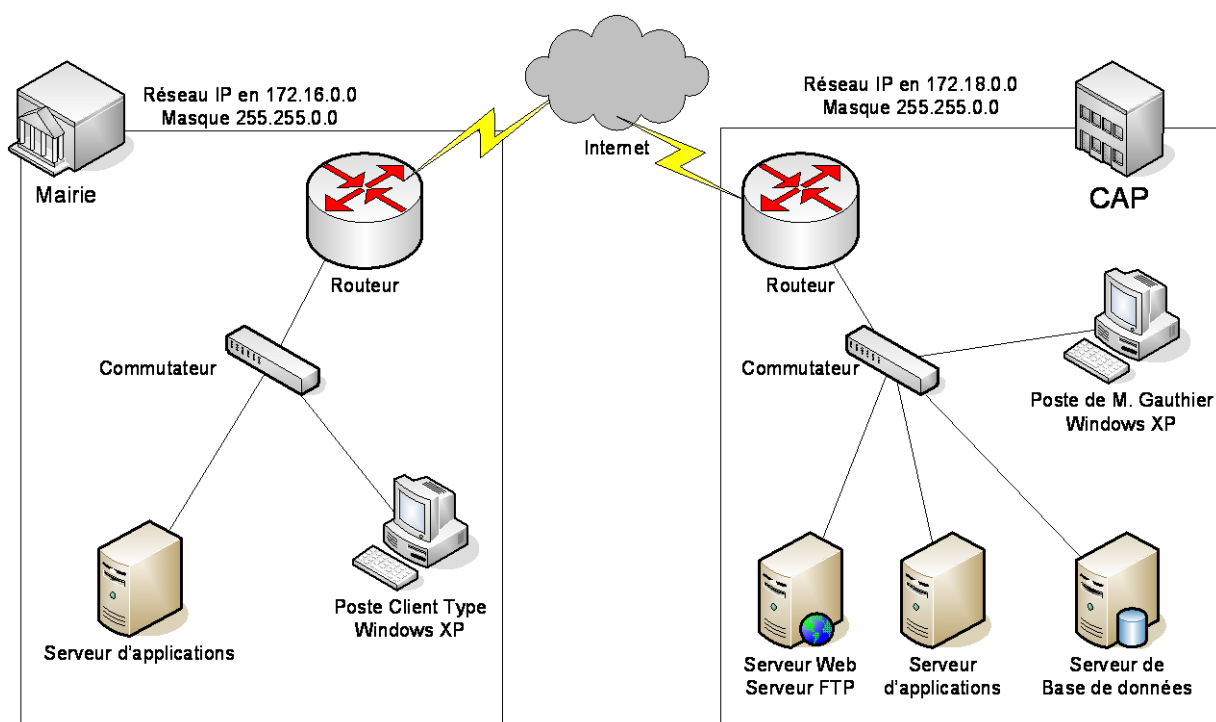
Mairie

Réseau IP en 172.16.0.0
Masque 255.255.0.0

Internet

Réseau IP en 172.18.0.0
Masque 255.255.0.0

CAP

Routeur

Routeur

Commutateur

Commutateur

Poste de M. Gauthier
Windows XP

Serveur d'applications

Poste Client Type
Windows XP

Serveur Web
Serveur FTP

Serveur
d'applications

Serveur de
Base de données